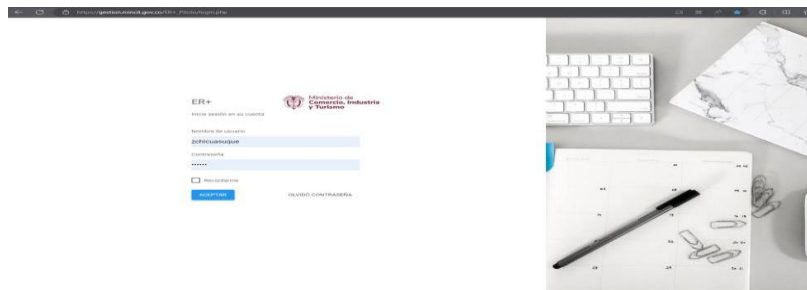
https://gestion.mincit.gov.co/ER+_Piloto/login.php

ER+

Ministerio de Comercio, Industria y Turismo

Inicie sesión en su cuenta

Nombre de usuario

jchicuasuque

Contraseña

······

Recordarme

ACEPTAR

OLVIDÓ CONTRASEÑA